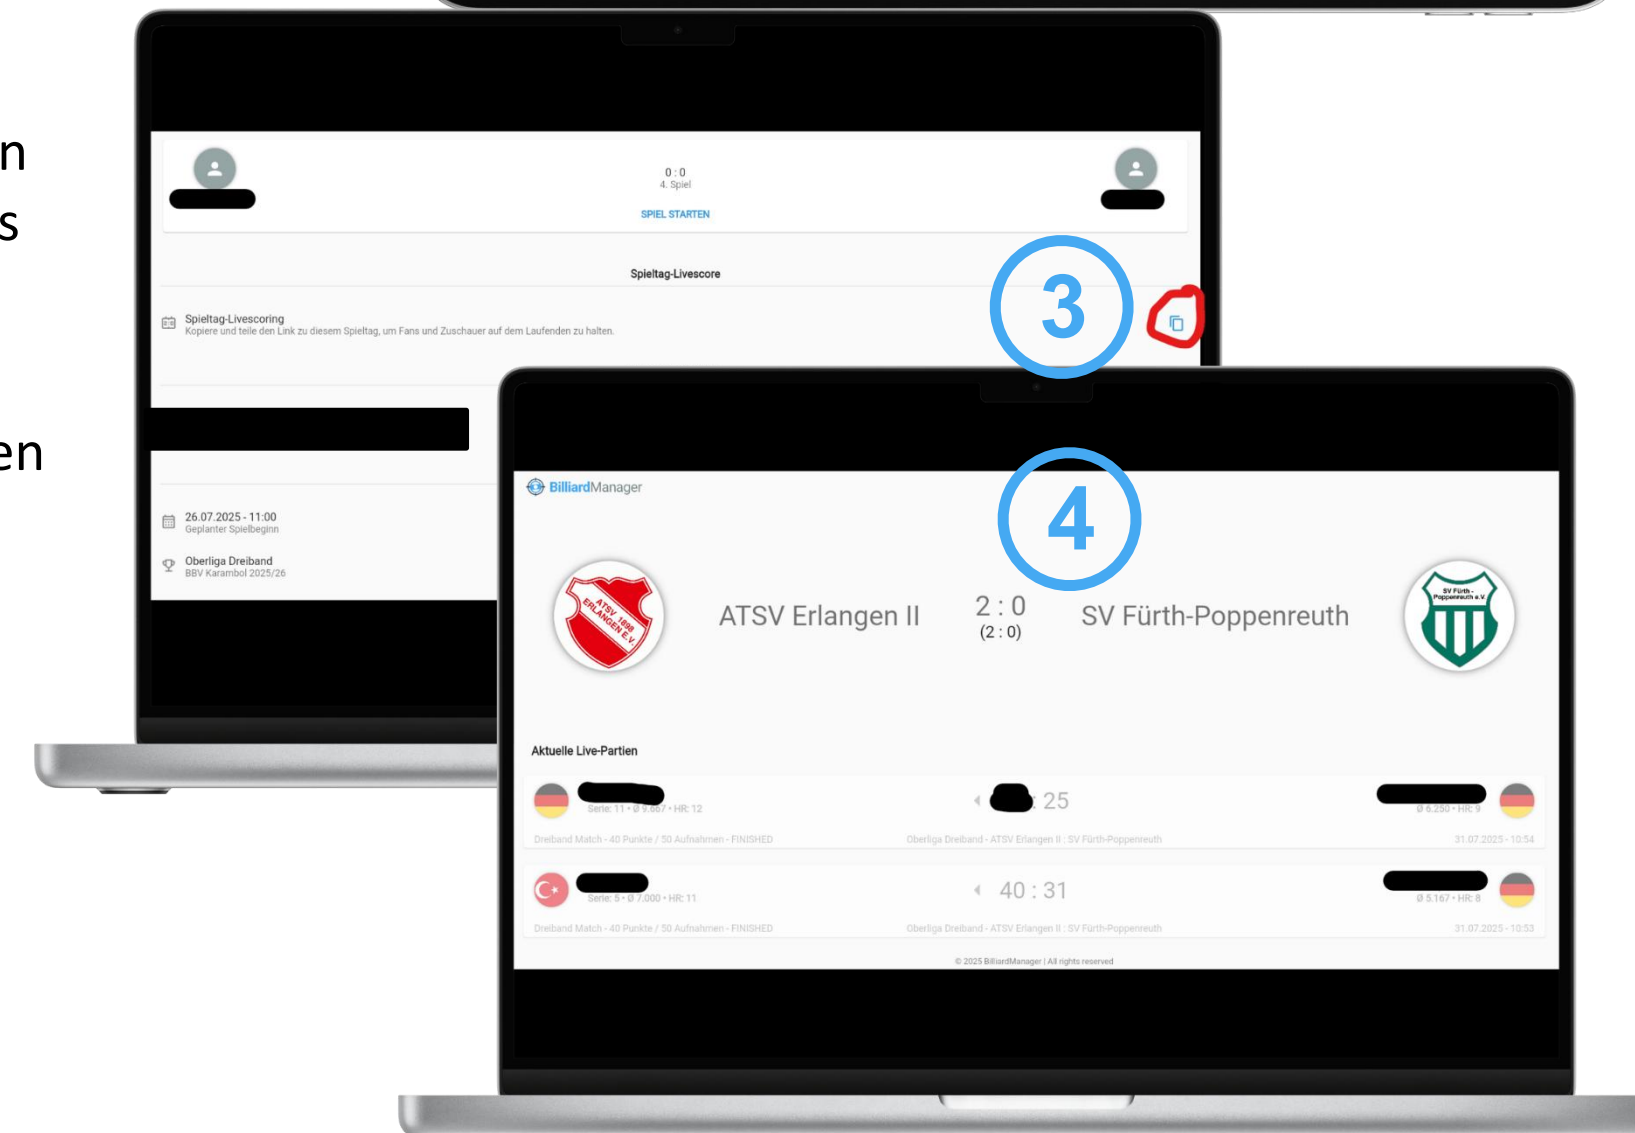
n
s

en

0 : 0
4. Spiel
SPIEL STARTEN

Spieltag-Livescore

Spieltag-Livescoring
Kopiere und teile den Link zu diesem Spieltag, um Fans und Zuschauer auf dem Laufenden zu halten.

3

26.07.2025 - 11:00
Geplanter Spielbeginn

Oberliga Dreiband
BBV Karambol 2025/26

BilliardManager

4

ATSV Erlangen II
2 : 0
(2 : 0)
SV Fürth-Poppenreuth

Aktuelle Live-Partien

Serie: 11 • Ø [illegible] • HR: 12
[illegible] 25
Ø 6.250 • HR: 9
Dreiband Match - 40 Punkte / 50 Aufnahmen - FINISHED
Oberliga Dreiband - ATSV Erlangen II : SV Fürth-Poppenreuth
31.07.2025 - 10:54

Serie: 5 • Ø 7.000 • HR: 11
40 : 31
Ø 5.167 • HR: 8
Dreiband Match - 40 Punkte / 50 Aufnahmen - FINISHED
Oberliga Dreiband - ATSV Erlangen II : SV Fürth-Poppenreuth
31.07.2025 - 10:53

© 2025 BilliardManager | All rights reserved